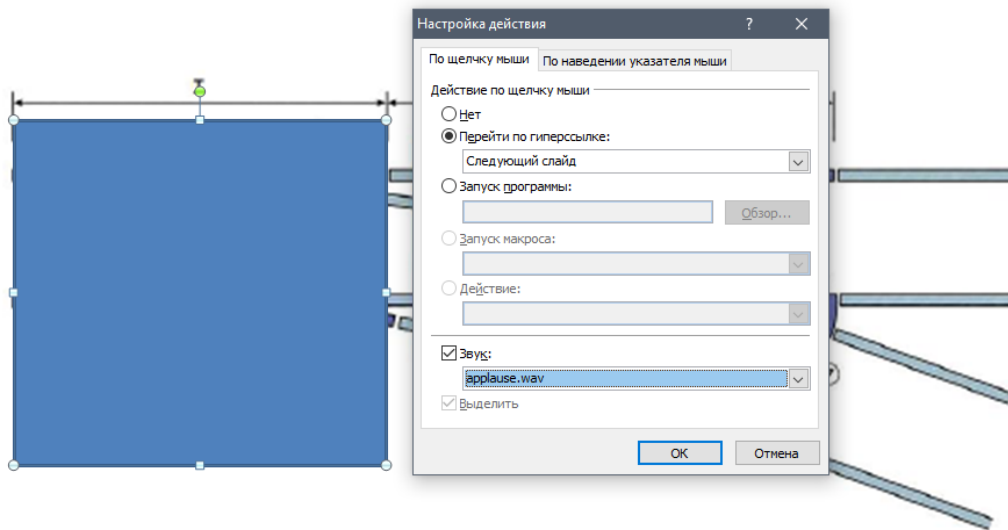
Настройка действия
?
✕
По щелчку мыши
По наведении указателя мыши
Действие по щелчку мыши
Нет
Перейти по гиперссылке:
Следующий слайд
Запуск программы:
Обзор...
Запуск макроса:
Действие:
Звук:
applause.wav
Выделить
ОК
Отмена